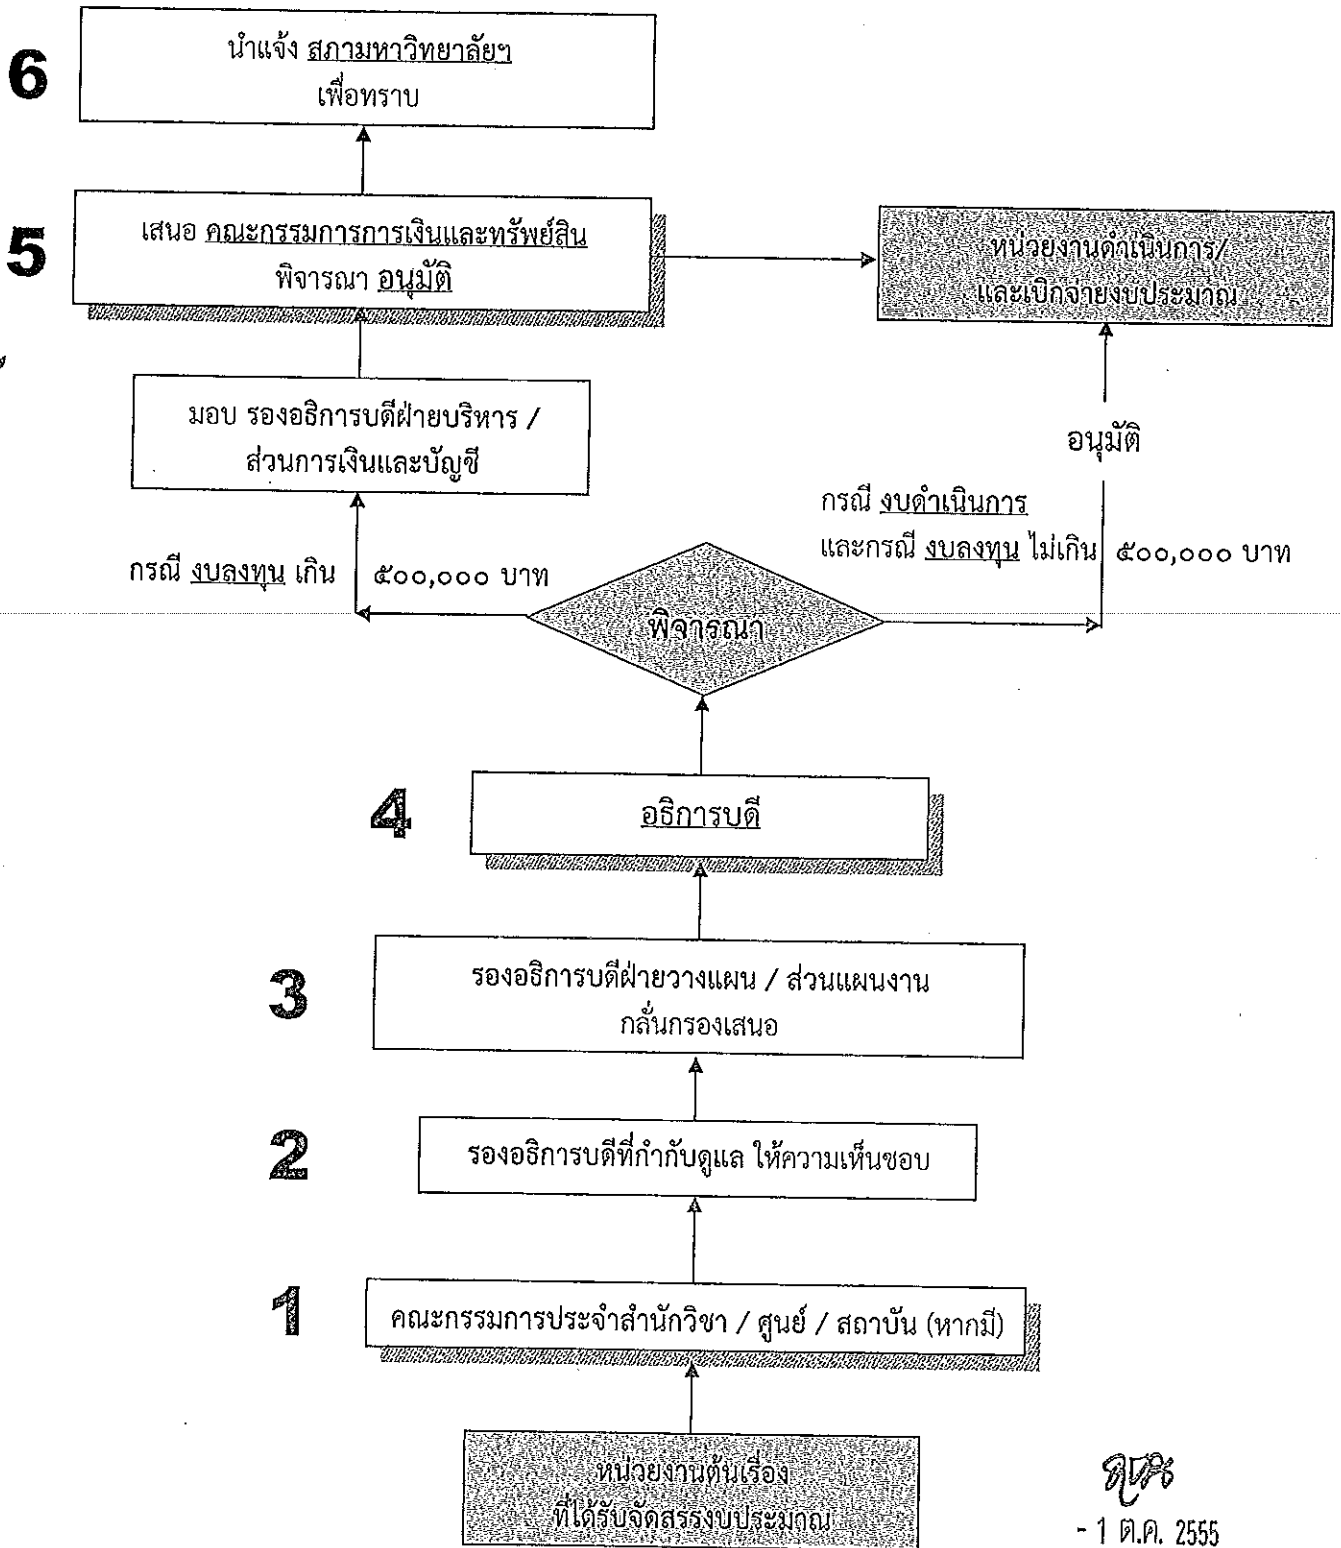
6
นำแจ้ง สภามหาวิทยาลัยฯ
เพื่อทราบ

5
เสนอ คณะกรรมการการเงินและทรัพย์สิน
พิจารณา อนุมัติ

หน่วยงานดำเนินการ/
และเบิกจ่ายงบประมาณ

มอบ รองอธิการบดีฝ่ายบริหาร /
ส่วนการเงินและบัญชี

อนุมัติ

กรณี งบดำเนินการ
และกรณี งบลงทุน ไม่เกิน ๕๐๐,๐๐๐ บาท

กรณี งบลงทุน เกิน ๕๐๐,๐๐๐ บาท

พิจารณา

4
อธิการบดี

3
รองอธิการบดีฝ่ายวางแผน / ส่วนแผนงาน
กลั่นกรองเสนอ

2
รองอธิการบดีที่กำกับดูแล ให้ความเห็นชอบ

1
คณะกรรมการประจำสำนักวิชา / ศูนย์ / สถาบัน (หากมี)

หน่วยงานต้นเรื่อง
ที่ได้รับจัดสรรงบประมาณ

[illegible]
- 1 ต.ค. 2555